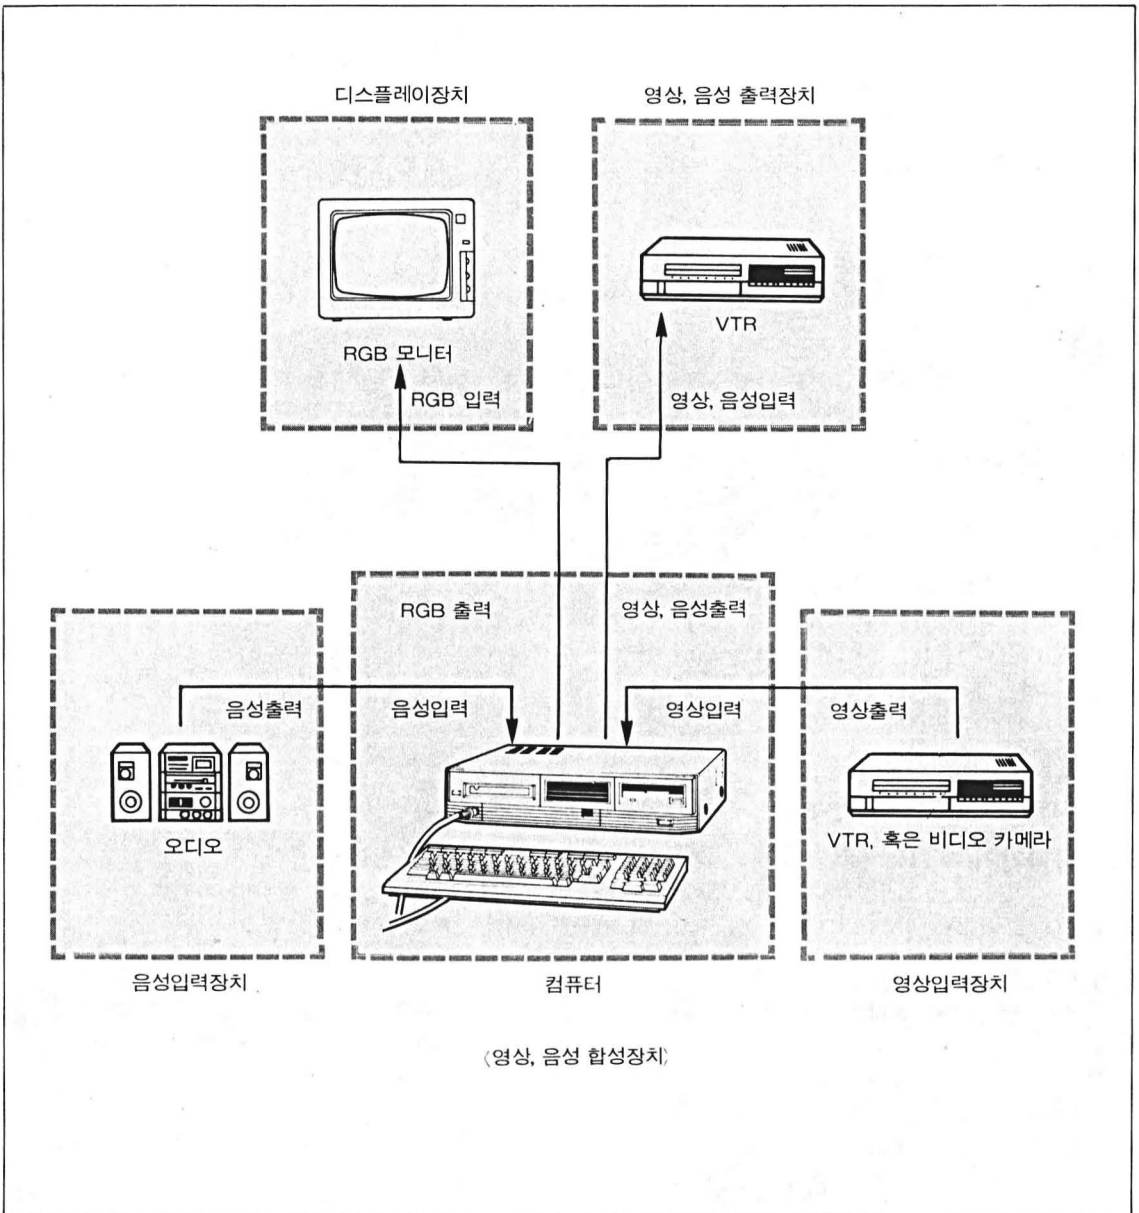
디스플레이장치

RGB 모니터

RGB 입력

영상, 음성 출력장치

VTR

영상, 음성입력

RGB 출력

영상, 음성출력

음성출력

오디오

음성입력

영상입력

영상출력

VTR, 혹은 비디오 카메라

음성입력장치

컴퓨터

영상입력장치

〈영상, 음성 합성장치〉